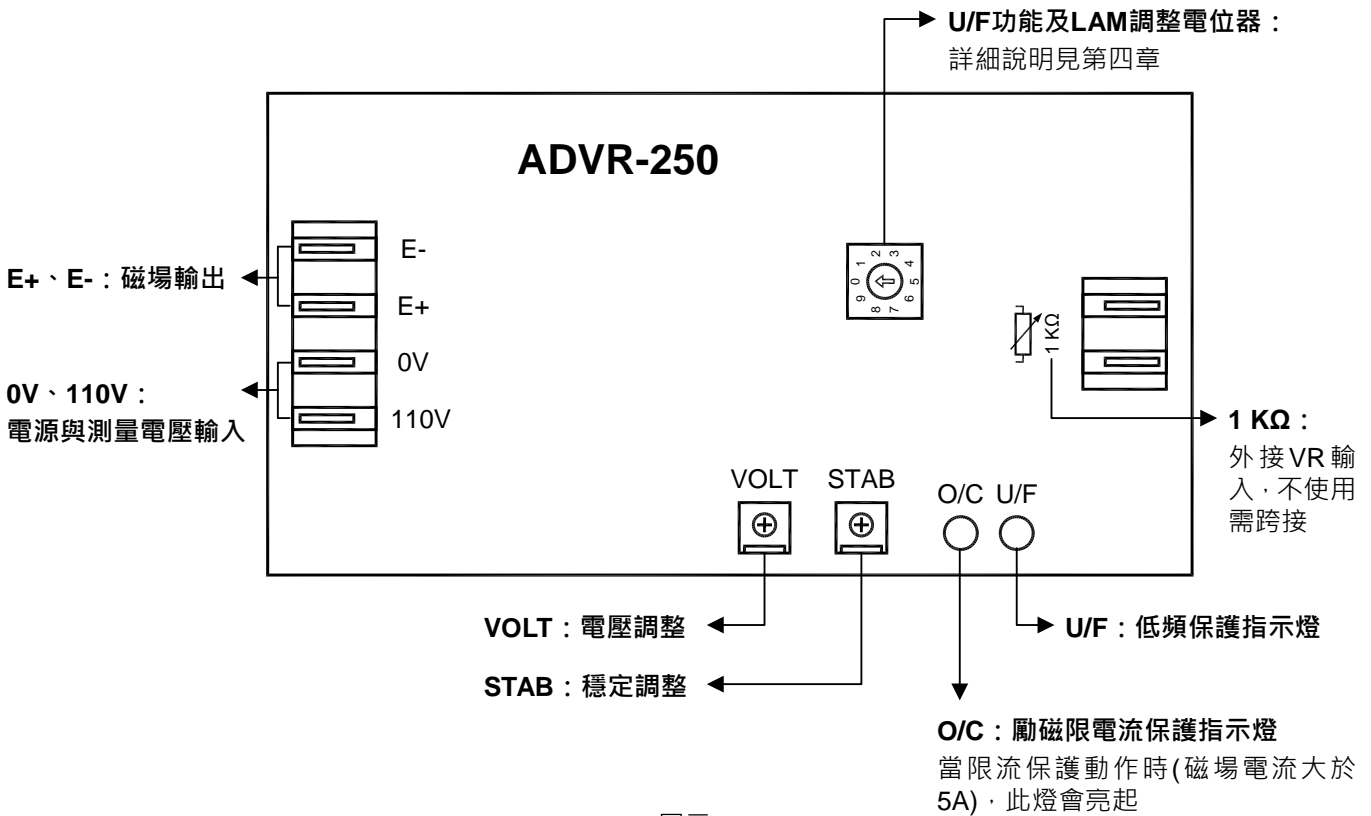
U/F功能及LAM調整電位器：
詳細說明見第四章

ADVR-250

E-
E+
0V
110V

E+、E-：磁場輸出

0V、110V：
電源與測量電壓輸入

0 1 2 3 4 5 6 7 8 9

1 KΩ

1 KΩ：
外接VR輸入，不使用需跨接

VOLT STAB O/C U/F

VOLT：電壓調整

STAB：穩定調整

U/F：低頻保護指示燈

O/C：勵磁限電流保護指示燈
當限流保護動作時(磁場電流大於5A)，此燈會亮起

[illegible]